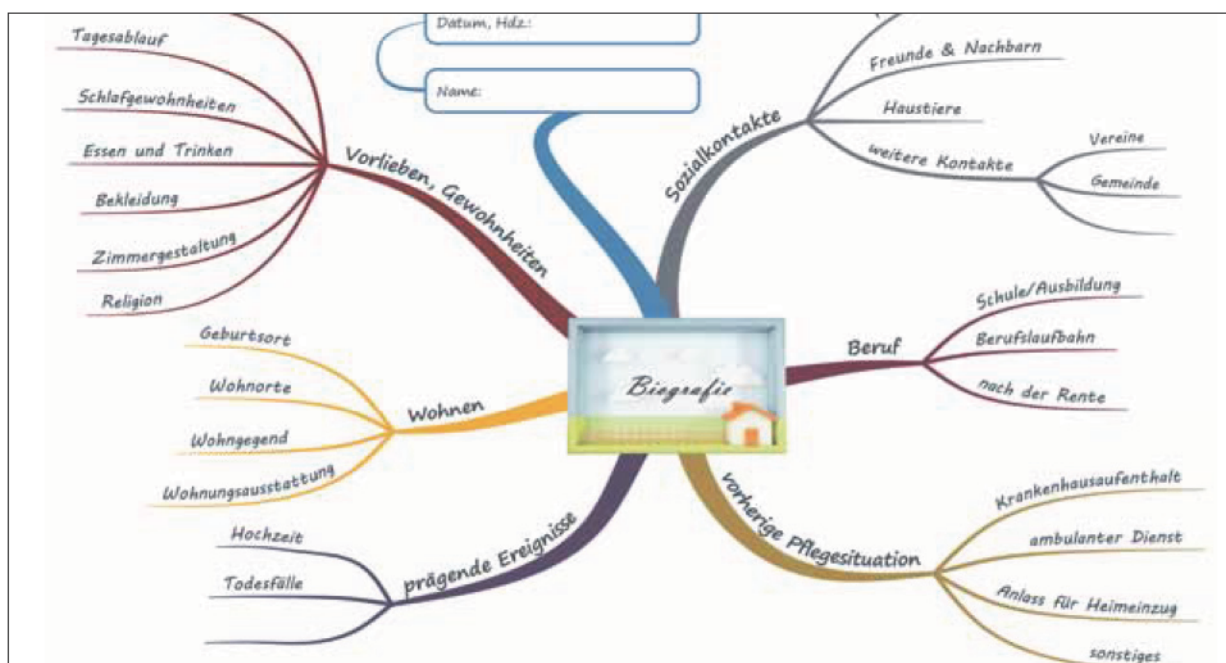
Datum, Hdz.:

Name:

Biografie

Vorlieben, Gewohnheiten

Tagesablauf

Schlafgewohnheiten

Essen und Trinken

Bekleidung

Zimmergestaltung

Religion

Sozialkontakte

Freunde & Nachbarn

Haustiere

weitere Kontakte

Vereine

Gemeinde

Beruf

Schule/Ausbildung

Berufslaufbahn

nach der Rente

Wohnen

Geburtsort

Wohnorte

Wohngegend

Wohnungsausstattung

prägende Ereignisse

Hochzeit

Todesfälle

vorherige Pflegesituation

Krankenhausaufenthalt

ambulanter Dienst

Anlass für Heimeinzug

sonstiges